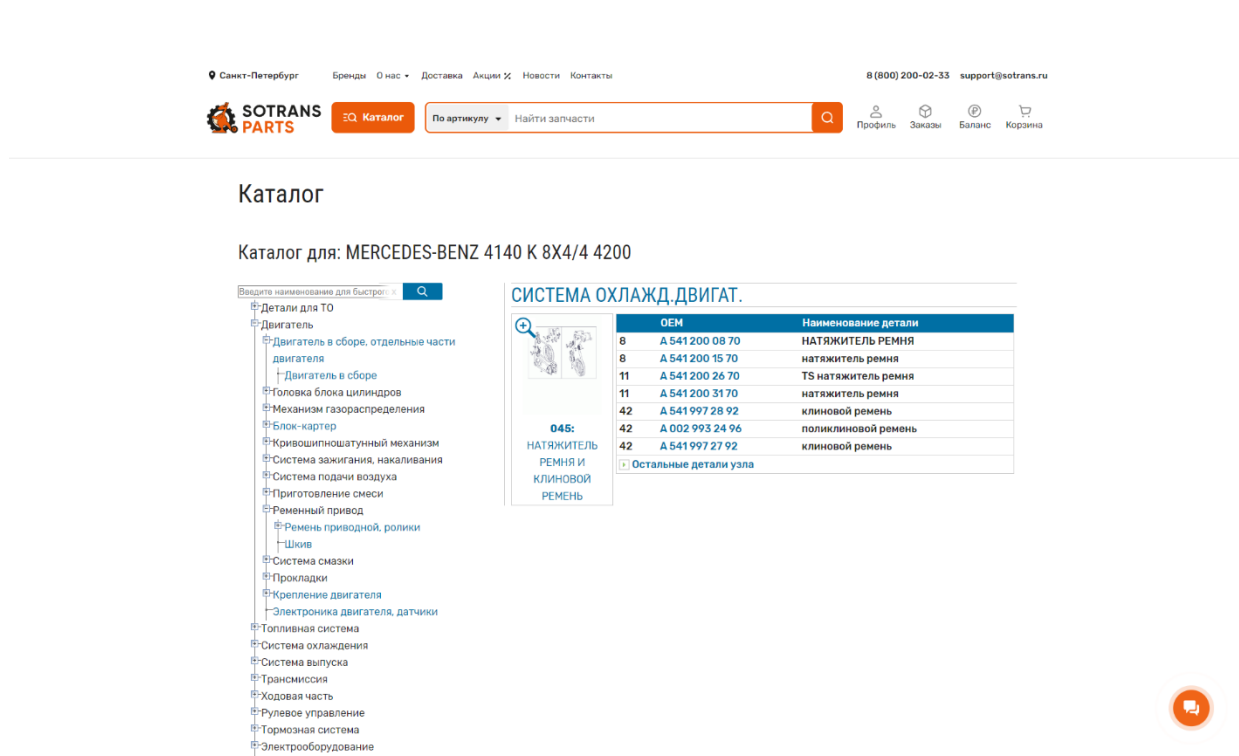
Санкт-Петербург Бренды О нас Доставка Акции Новости Контакты 8 (800) 200-02-33 support@sotrans.ru

SOTRANS PARTS Каталог По артикулу Найти запчасти Профиль Заказы Баланс Корзина

Каталог

Каталог для: MERCEDES-BENZ 4140 K 8X4/4 4200

Введите наименование для быстрог

Детали для ТО
Двигатель
Двигатель в сборе, отдельные части двигателя
Двигатель в сборе
Головка блока цилиндров
Механизм газораспределения
Блок-картер
Кривошипношатунный механизм
Система зажигания, накаливания
Система подачи воздуха
Приготовление смеси
Ременный привод
Ремень приводной, ролики
Шкив
Система смазки
Прокладки
Крепление двигателя
Электроника двигателя, датчики
Топливная система
Система охлаждения
Система выпуска
Трансмиссия
Ходовая часть
Рулевое управление
Тормозная система
Электрооборудование

СИСТЕМА ОХЛАЖД.ДВИГАТ.

045: НАТЯЖИТЕЛЬ РЕМНЯ И КЛИНОВОЙ РЕМЕНЬ

| | OEM | Наименование детали |
|---|---|---|
| 8 | A 541 200 08 70 | НАТЯЖИТЕЛЬ РЕМНЯ |
| 8 | A 541 200 15 70 | натяжитель ремня |
| 11 | A 541 200 26 70 | TS натяжитель ремня |
| 11 | A 541 200 31 70 | натяжитель ремня |
| 42 | A 541 997 28 92 | клиновой ремень |
| 42 | A 002 993 24 96 | поликлиновой ремень |
| 42 | A 541 997 27 92 | клиновой ремень |

Остальные детали узла